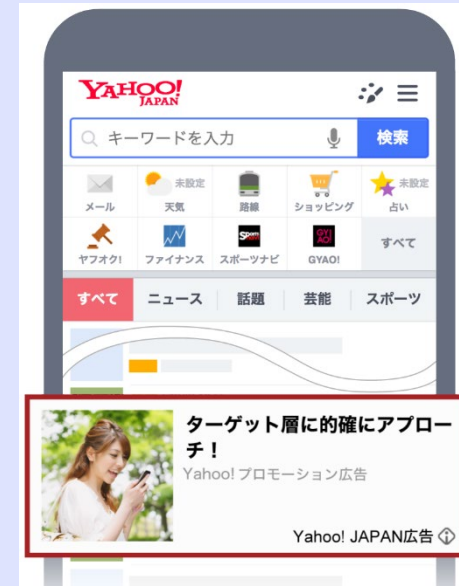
YAHOO! JAPAN

キーワードを入力

検索

未設定

未設定

メール

天気

路線

ショッピング

占い

Sports

GYAO!

ヤフオク!

ファイナンス

スポーツナビ

GYAO!

すべて

すべて

ニュース

話題

芸能

スポーツ

ターゲット層に的確にアプローチ!

Yahoo!プロモーション広告

Yahoo! JAPAN広告